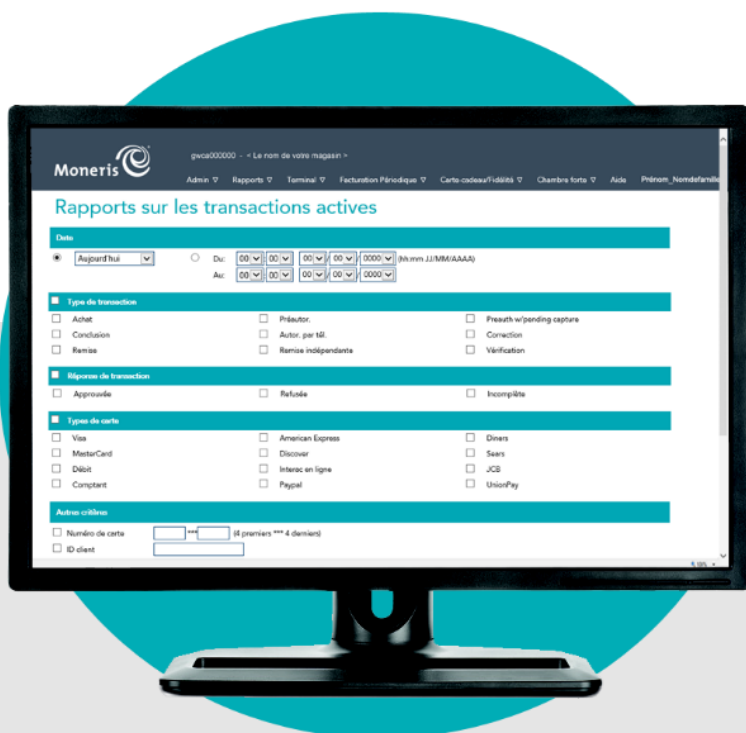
Moneris

gwca000000 - < Le nom de votre magasin >

Admin ▽ Rapports ▽ Terminal ▽ Facturation Périodique ▽ Carte-cadeau/Fidélité ▽ Chambre forte ▽ Aide Prénom_Nomdefamille

Rapports sur les transactions actives

Date

Aujourd'hui

Du: 00 : 00 00 / 00 / 0000 (hh:mm JJ/MM/AAAA)

Au: 00 : 00 00 / 00 / 0000

Type de transaction

| Achat | Préautor. | Preauth w/pending capture |
|---|---|---|
| Conclusion | Autor. par tél. | Correction |
| Remise | Remise indépendante | Vérification |

Réponse de transaction

| Approuvée | Refusée | Incomplète |
|---|---|---|

Types de carte

| Visa | American Express | Diners |
|---|---|---|
| MasterCard | Discover | Sears |
| Débit | Interac en ligne | JCB |
| Comptant | Paypal | UnionPay |

Autres critères

Numéro de carte *** (4 premiers *** 4 derniers)

ID client